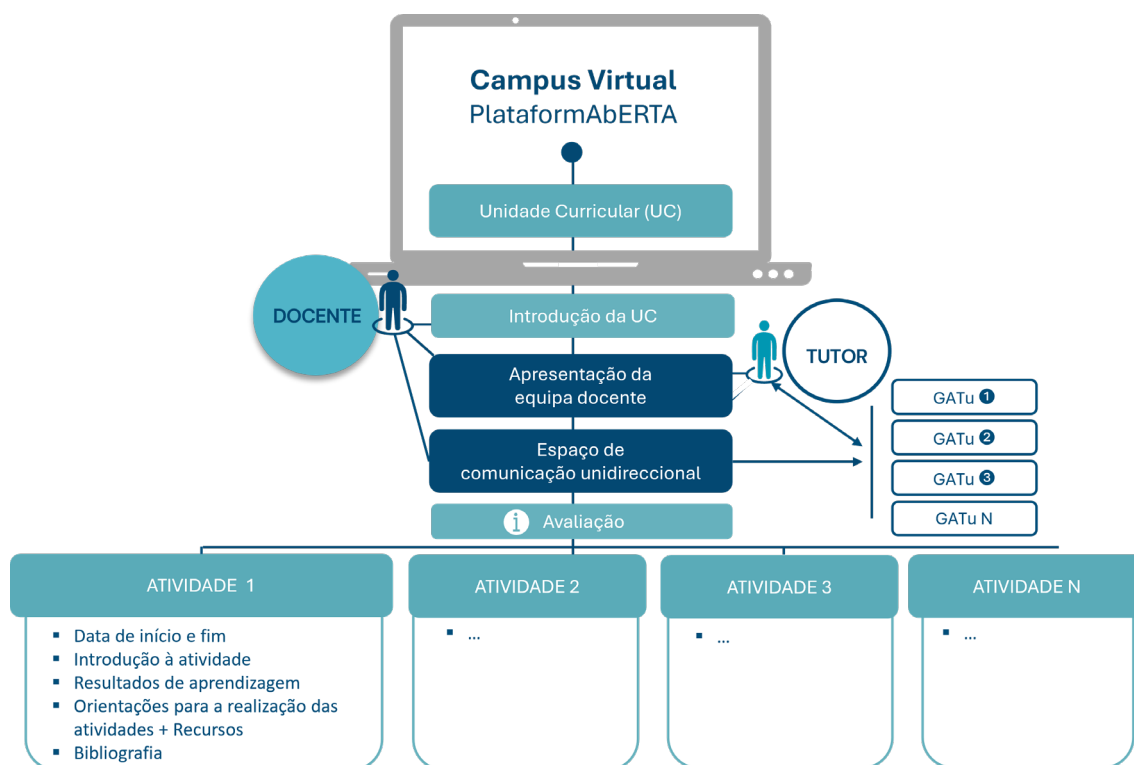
Campus Virtual
PlataformAbERTA

Unidade Curricular (UC)

DOCENTE

Introdução da UC

TUTOR

Apresentação da equipa docente

GATu ❶
GATu ❷
GATu ❸
GATu N

Espaço de comunicação unidireccional

Avaliação

ATIVIDADE 1
- Data de início e fim
- Introdução à atividade
- Resultados de aprendizagem
- Orientações para a realização das atividades + Recursos
- Bibliografia

ATIVIDADE 2
- ...

ATIVIDADE 3
- ...

ATIVIDADE N
- ...